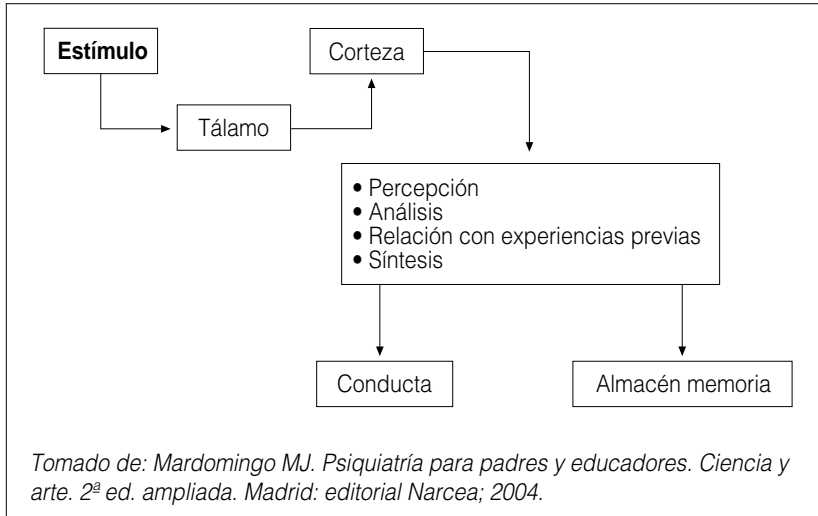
Estímulo

Corteza

Tálamo

• Percepción
• Análisis
• Relación con experiencias previas
• Síntesis

Conducta

Almacén memoria

Tomado de: Mardomingo MJ. Psiquiatría para padres y educadores. Ciencia y arte. 2ª ed. ampliada. Madrid: editorial Narcea; 2004.